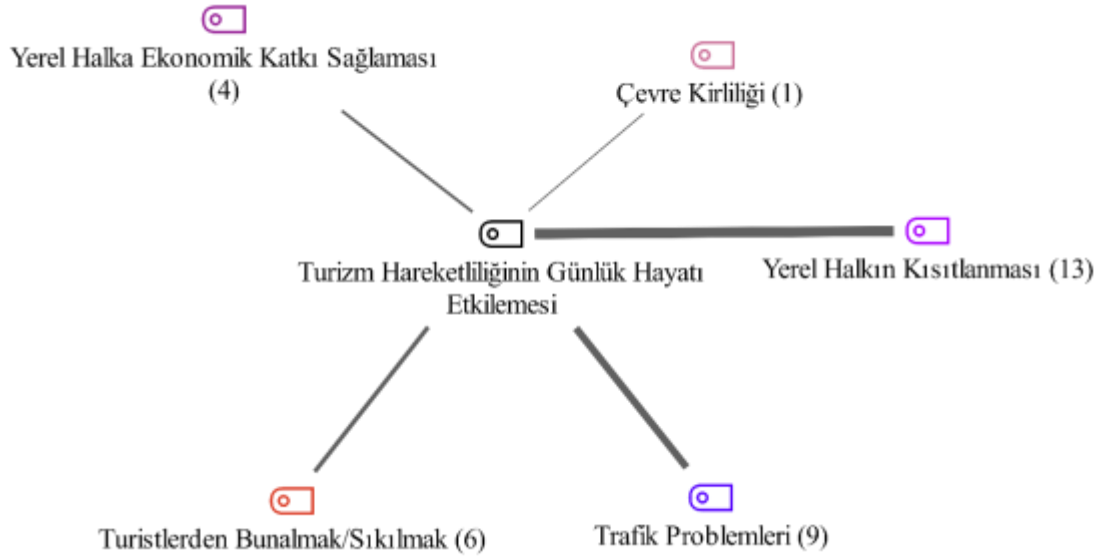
Yerel Halka Ekonomik Katkı Sağlaması (4)

Çevre Kirliliği (1)

Turizm Hareketliliğinin Günlük Hayatı Etkilemesi

Yerel Halkın Kısıtlanması (13)

Turistlerden Bunalmak/Sıkılmak (6)

Trafik Problemleri (9)